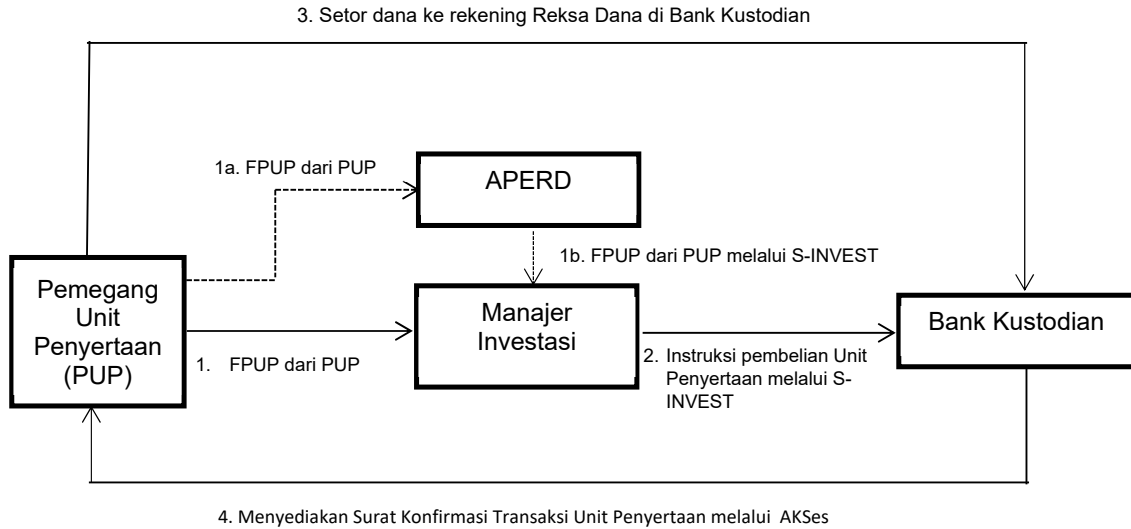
3. Setor dana ke rekening Reksa Dana di Bank Kustodian

1a. FPUP dari PUP

APERD

1b. FPUP dari PUP melalui S-INVEST

Pemegang Unit Penyertaan (PUP)

Manajer Investasi

Bank Kustodian

1. FPUP dari PUP

2. Instruksi pembelian Unit Penyertaan melalui S-INVEST

4. Menyediakan Surat Konfirmasi Transaksi Unit Penyertaan melalui AKSes